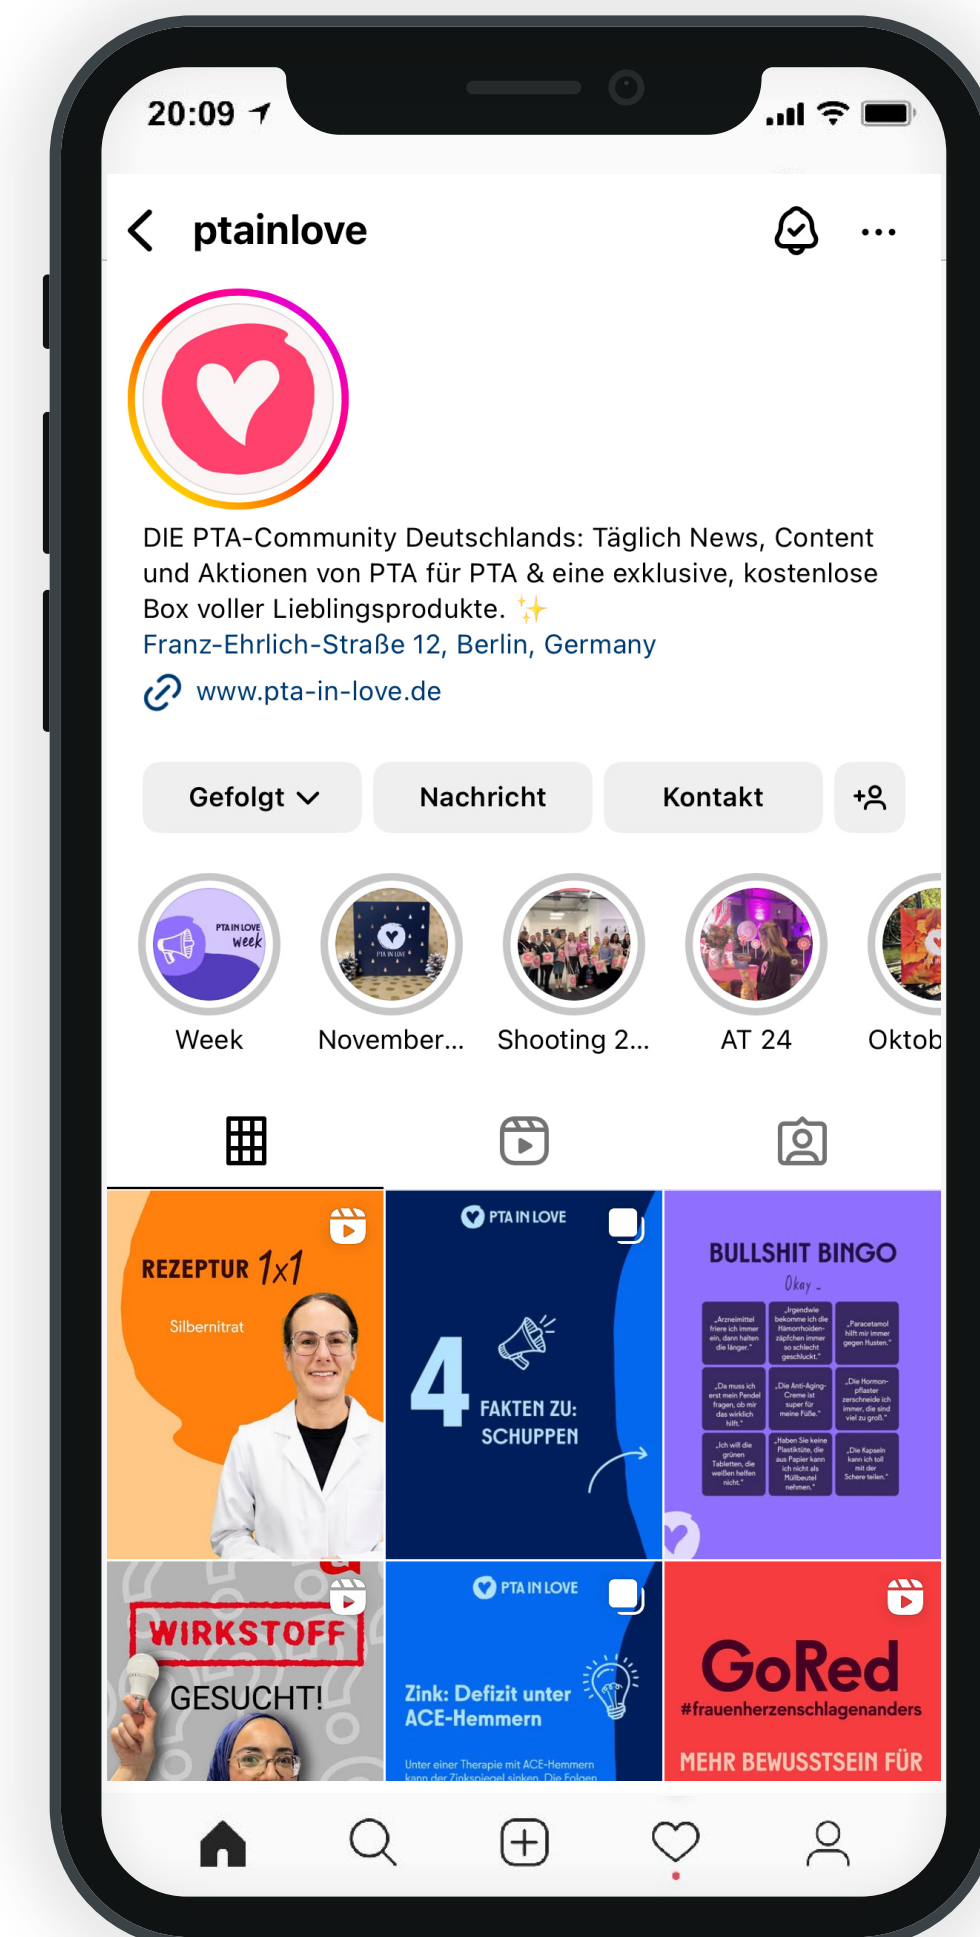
20:09

ptainlove

DIE PTA-Community Deutschlands: Täglich News, Content und Aktionen von PTA für PTA & eine exklusive, kostenlose Box voller Lieblingsprodukte. ✨
Franz-Ehrlich-Straße 12, Berlin, Germany
www.pta-in-love.de

Gefolgt | Nachricht | Kontakt

PTA IN LOVE week
Week
November...
Shooting 2...
AT 24
Oktob

REZEPTUR 1x1
Silbernitrat

PTA IN LOVE
4 FAKTEN ZU: SCHUPPEN

BULLSHIT BINGO
Okay

WIRKSTOFF GESUCHT!

PTA IN LOVE
Zink: Defizit unter ACE-Hemmern
Unter einer Therapie mit ACE-Hemmern kann der Zinkspiegel sinken. Die Folgen

GoRed
#frauenherzenschlagenanders
MEHR BEWUSSTSEIN FÜR